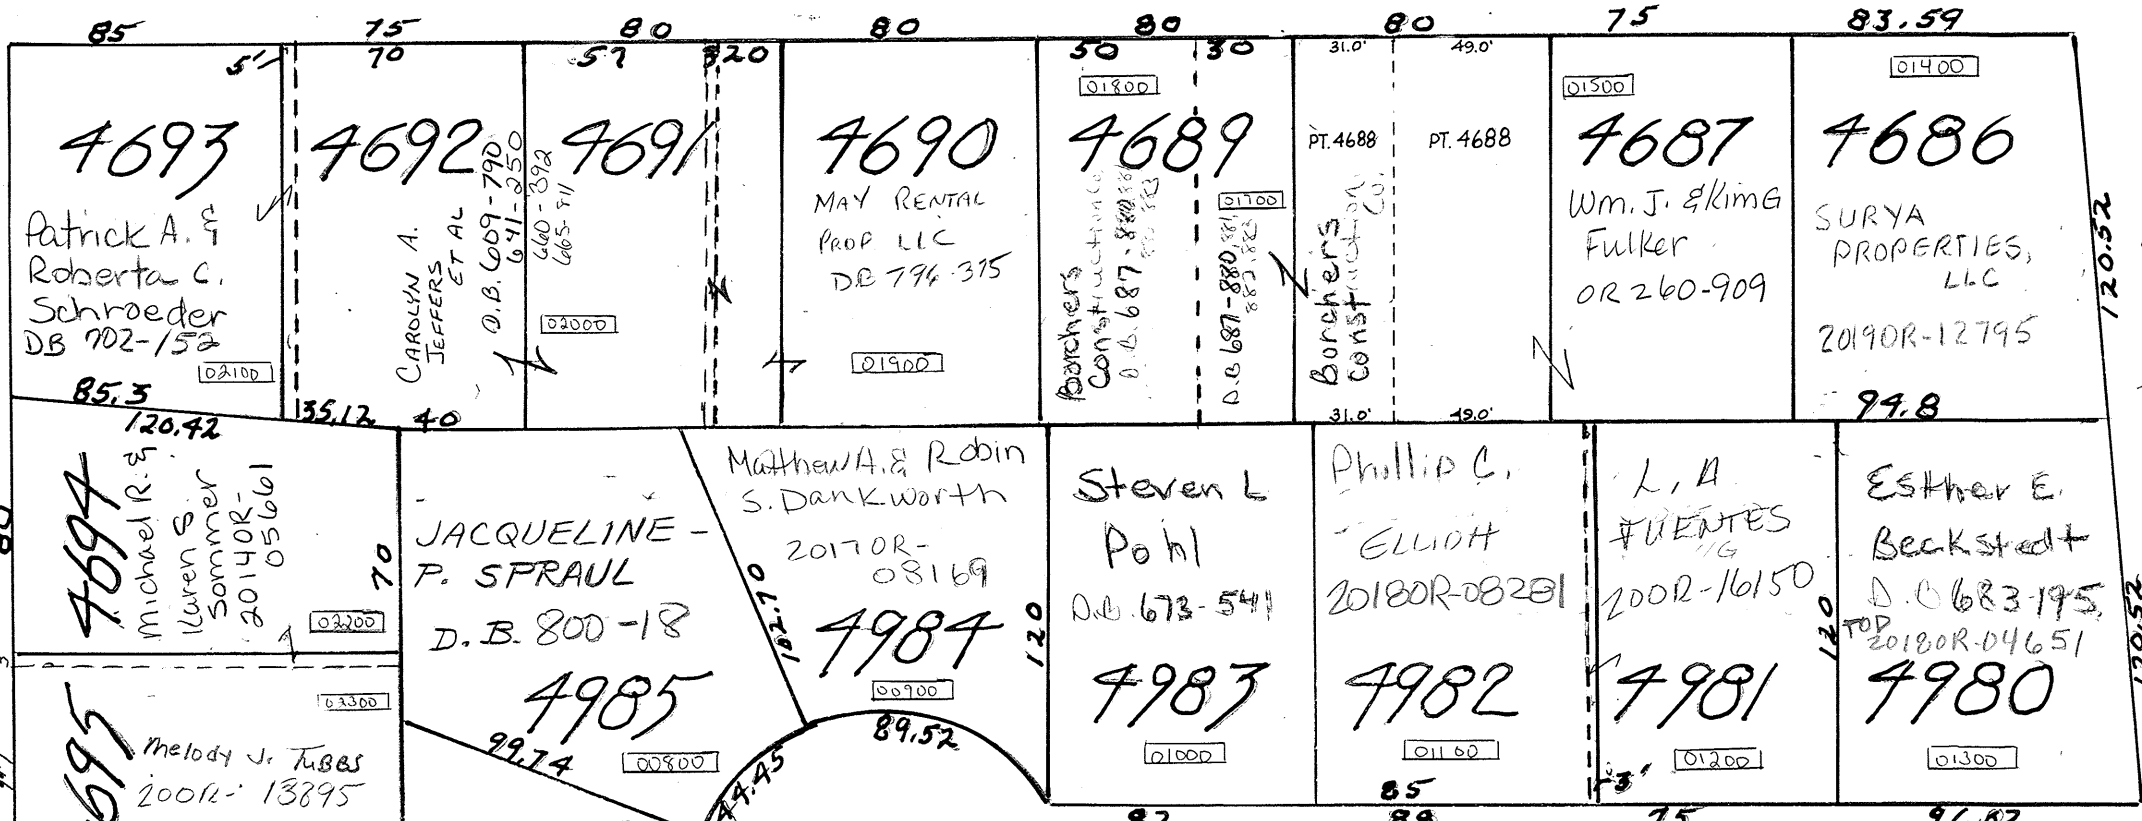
85 75 70 80 57 20 80 80 30 30 80 31.0' 49.0' 75 83.59

5'

01800 01500 01400

4693
Patrick A. & Roberta C. Schroeder DB 702-152
02100

4692
CAROLYN A. JEFFERS ET AL
D.B. 609-790 641-250

4691
660-398 665-511
02000

4690
MAY RENTAL PROP LLC DB 796-375
01900

4689
Borchers Construction Co. D.B. 687-880 881 882
01700
D.B. 687-880 881 882

PT. 4688 PT. 4688
Borchers Construction Co.

4687
Wm. J. & Kim G Fulker OR 260-909

4686
SURYA PROPERTIES, LLC
2019OR-12795

120.52

85.3
120.42
35.12 40
31.0' 49.0'
94.8

4694
Michael R. & Karen S. Sommer 2014OR-05661
02200
70

JACQUELINE P. SPRAUL
D. B. 800-18
4985
00800

Matthew A. & Robin S. Dankworth
2017OR-08169
4984
00900
182.70

120

Steven L Pohl
D.B. 673-541
4983
01000

Phillip C. Elliott
2018OR-08201
4982
01100

L. A FUENTES
2000R-16150
4981
01200

120

Esther E. Beckstedt
D.B. 683-195,
TOP 2018OR-04651
4980
01300

120.52

03300
4695
Melody J. Tubbs 2000R-13895

99.74
44.45
89.52
85
3'